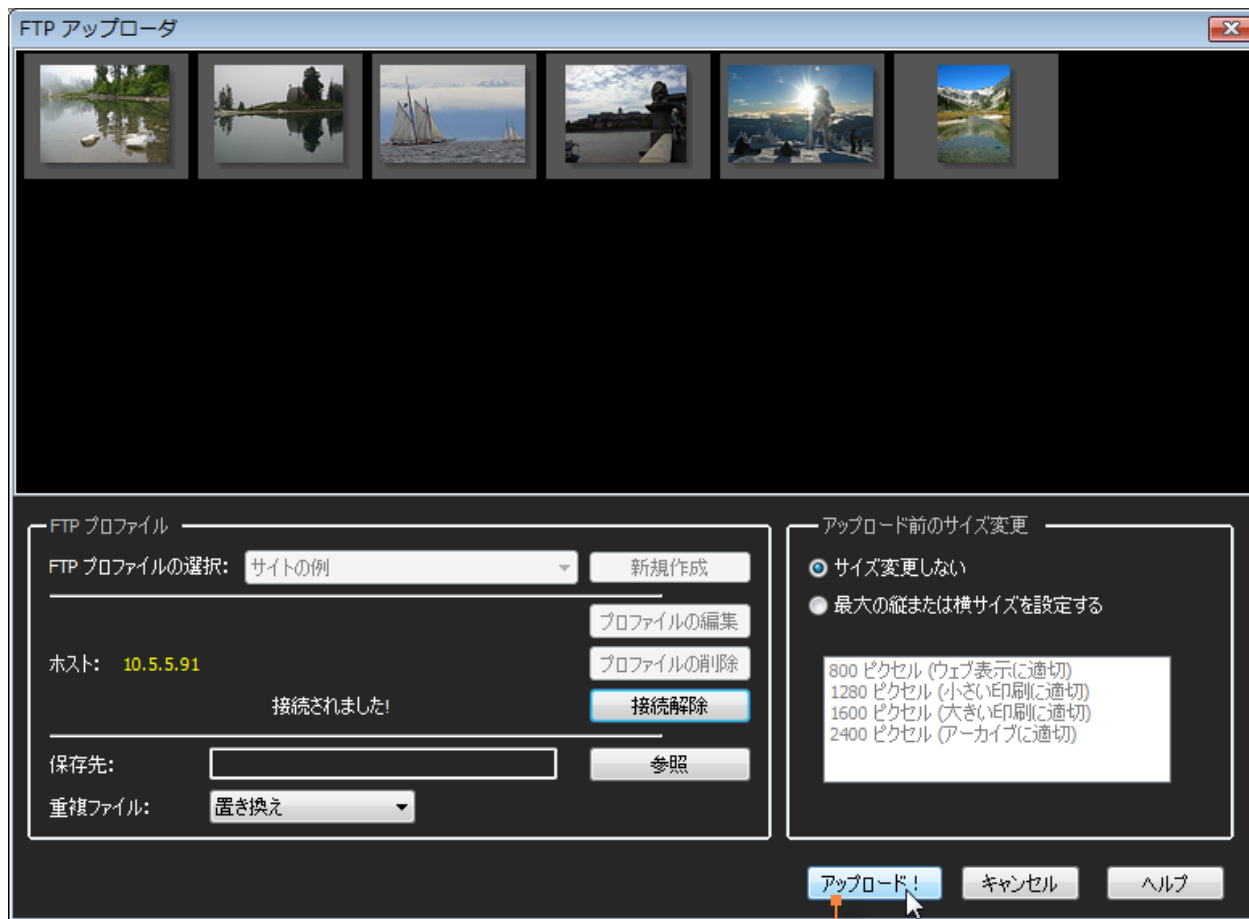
FTP アップローダ

FTP プロファイル

FTP プロファイルの選択: サイトの例

新規作成

プロファイルの編集

ホスト: 10.5.5.91

プロファイルの削除

接続されました!

接続解除

保存先:

参照

重複ファイル: 置き換え

アップロード前のサイズ変更

サイズ変更しない

最大の縦または横サイズを設定する

800 ピクセル (ウェブ表示に適切)
1280 ピクセル (小さい印刷に適切)
1600 ピクセル (大きい印刷に適切)
2400 ピクセル (アーカイブに適切)

アップロード!

キャンセル

ヘルプ